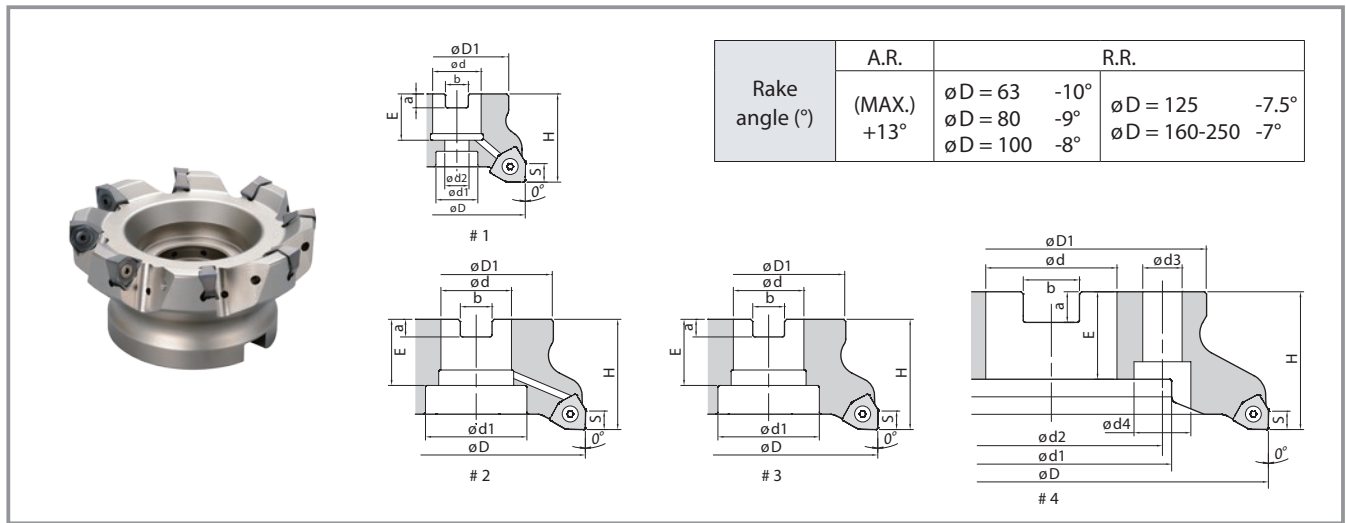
øD1
ød
b
a
E
H
ød2
ød1
øD
S
0°
# 1

| Rake angle (°) | A.R. | R.R. | |
|---|---|---|---|
| | (MAX.) +13° | øD = 63 -10° øD = 80 -9° øD = 100 -8° | øD = 125 -7.5° øD = 160-250 -7° |

øD1
ød
b
a
E
H
ød1
øD
S
0°
# 2

øD1
ød
b
a
E
H
ød1
øD
S
0°
# 3

øD1
ød
ød3
b
a
E
H
ød4
ød2
ød1
øD
S
0°
# 4